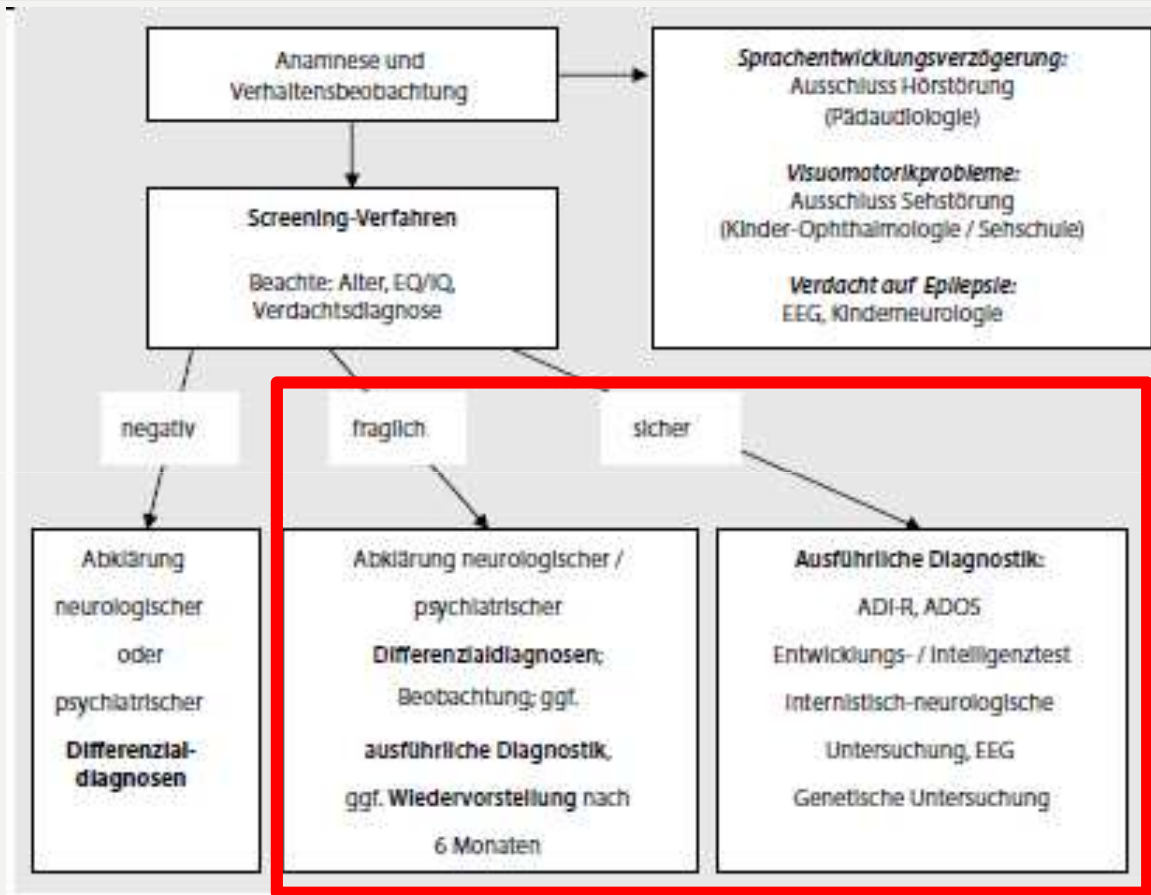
Anamnese und Verhaltensbeobachtung

Sprachentwicklungsverzögerung:
Ausschluss Hörstörung (Pädaudiologie)

Visuomotorikprobleme:
Ausschluss Sehstörung (Kinder-Ophthalmologie / Sehschule)

Verdacht auf Epilepsie:
EEG, Kinderneurologie

Screening-Verfahren

Beachte: Alter, EQ/IQ, Verdachtsdiagnose

negativ

fraglich

sicher

Abklärung neurologischer oder psychiatrischer Differenzialdiagnosen

Abklärung neurologischer / psychiatrischer Differenzialdiagnosen; Beobachtung; ggf. ausführliche Diagnostik, ggf. Wiedervorstellung nach 6 Monaten

Ausführliche Diagnostik:
ADI-R, ADOS
Entwicklungs- / Intelligenztest
Internistisch-neurologische Untersuchung, EEG
Genetische Untersuchung